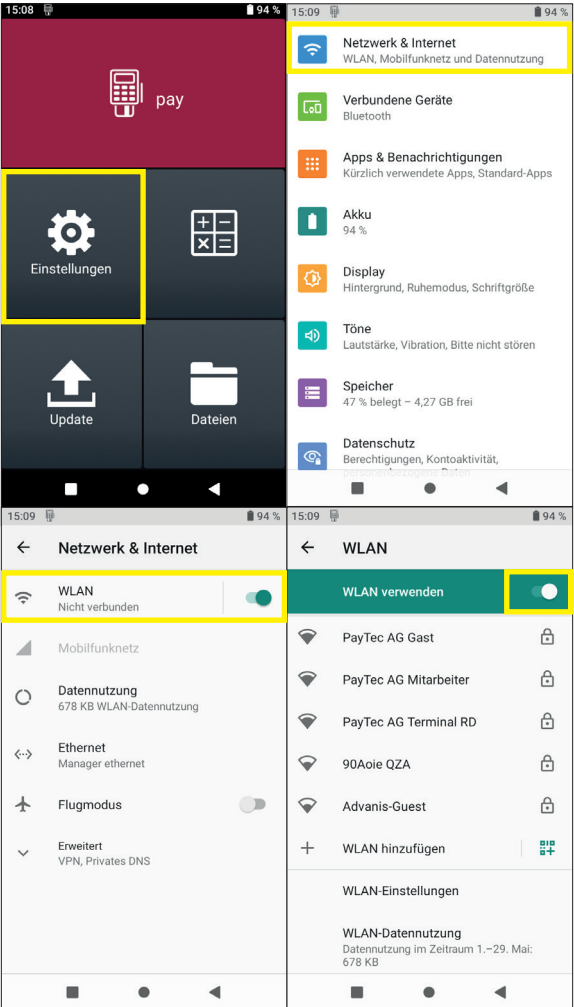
15:08 94 %

pay

Einstellungen

Update

Dateien

15:09 94 %

Netzwerk & Internet
WLAN, Mobilfunknetz und Datennutzung

Verbundene Geräte
Bluetooth

Apps & Benachrichtigungen
Kürzlich verwendete Apps, Standard-Apps

Akku
94 %

Display
Hintergrund, Ruhemodus, Schriftgröße

Töne
Lautstärke, Vibration, Bitte nicht stören

Speicher
47 % belegt – 4,27 GB frei

Datenschutz
Berechtigungen, Kontoaktivität, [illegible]

15:09 94 %

Netzwerk & Internet

WLAN
Nicht verbunden

Mobilfunknetz

Datennutzung
678 KB WLAN-Datennutzung

Ethernet
Manager ethernet

Flugmodus

Erweitert
VPN, Privates DNS

15:09 94 %

WLAN

WLAN verwenden

PayTec AG Gast

PayTec AG Mitarbeiter

PayTec AG Terminal RD

90Aoie QZA

Advanis-Guest

WLAN hinzufügen

WLAN-Einstellungen

WLAN-Datennutzung
Datennutzung im Zeitraum 1.–29. Mai: 678 KB